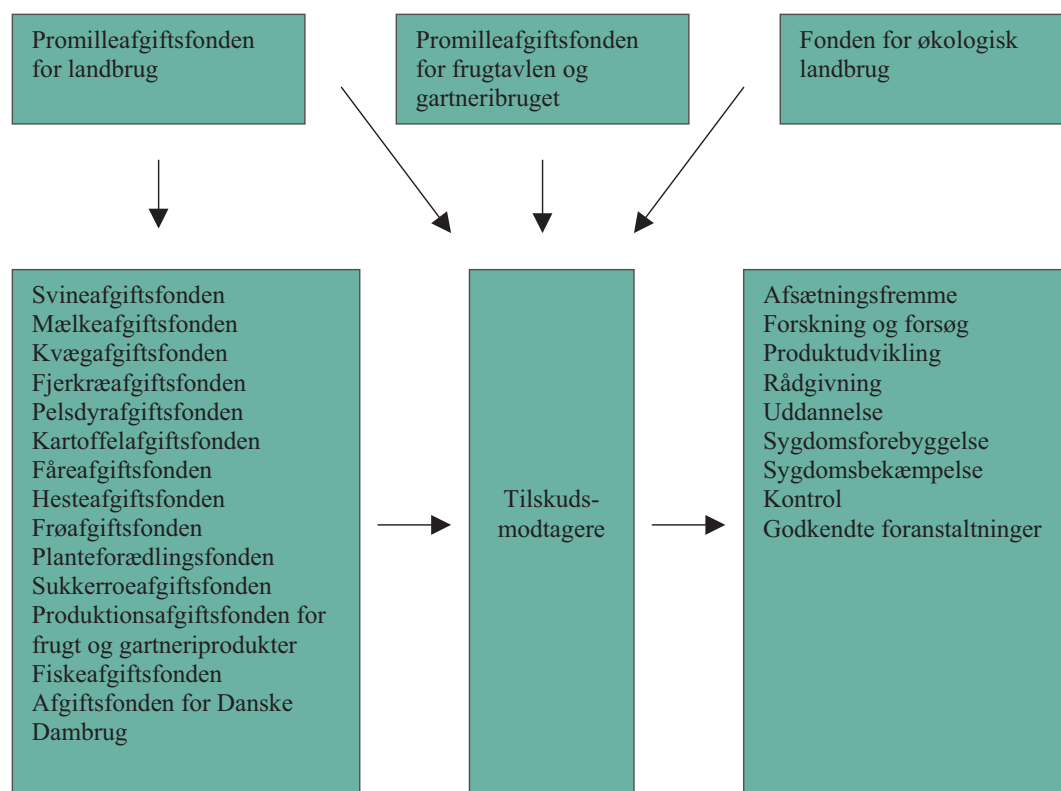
Promilleafgiftsfonden for landbrug

Promilleafgiftsfonden for frugtavlen og gartneribruget

Fonden for økologisk landbrug

Svineafgiftsfonden
Mælkeafgiftsfonden
Kvægafgiftsfonden
Fjerkræafgiftsfonden
Pelsdyrafgiftsfonden
Kartoffelafgiftsfonden
Fåreafgiftsfonden
Hesteafgiftsfonden
Frøafgiftsfonden
Planteforædlingsfonden
Sukkerroeafgiftsfonden
Produktionsafgiftsfonden for frugt og gartneriprodukter
Fiskeafgiftsfonden
Afgiftsfonden for Danske Dambrug

Tilskuds-modtagere

Afsætningsfremme
Forskning og forsøg
Produktudvikling
Rådgivning
Uddannelse
Sygdomsforebyggelse
Sygdomsbekæmpelse
Kontrol
Godkendte foranstaltninger